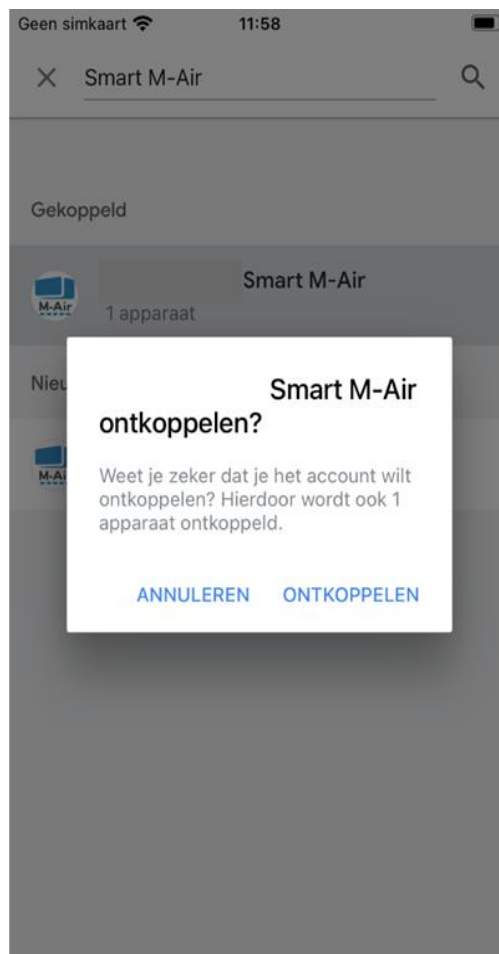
Geen simkaart 11:58

Smart M-Air

Gekoppeld

M-Air
Smart M-Air
1 apparaat

Nieu

M-Ai

Smart M-Air ontkoppelen?

Weet je zeker dat je het account wilt ontkoppelen? Hierdoor wordt ook 1 apparaat ontkoppeld.

ANNULEREN ONTKOPPELEN